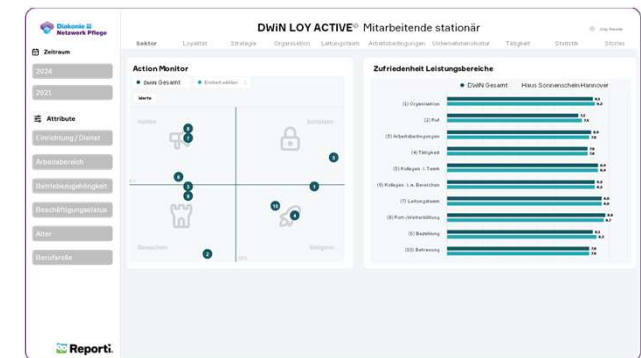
Diakonie Netzwerk Pflege

Zeitraum

2024

2021

Attribute

Einrichtung / Dienst

Arbeitsbereich

Betriebszugehörigkeit

Beschäftigungsstatus

Alter

Berufsrolle

Reporti.

DWiN LOY ACTIVE® Mitarbeitende stationär

Sektor Loyalität Strategie Organisation Leitungsteam Arbeitsbedingungen Unternehmenskultur Tätigkeit Struktur Stories

Action Monitor

DWiN Gesamt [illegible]

Werte

Nutzen Schützen Bewahren Steigern

Zufriedenheit Leistungsbereiche

DWiN Gesamt Haus Sonnenschein Hannover

(1) Organisation

(2) Ruf

(3) Arbeitsbedingungen

(4) Tätigkeit

(5) Kollegen i. Team

(6) Kollegen i. a. Bereichen

(7) Leitungsteam

(8) Pers.-Weiterbildung

(9) Bezahlung

(10) Betreuung